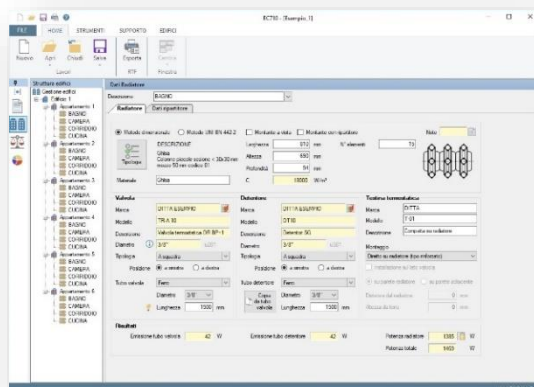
EC710 - [Esempio_1]

FILE HOME STRUMENTI SUPPORTO EDIFICI

Nuovo Apri Chiudi Salva Esporta Cambia
Lavori RTF Finestra

Struttura edifici
Gestione edifici
Edificio 1
Appartamento 1
BAGNO
CAMERA
CORRIDOIO
CUCINA
Appartamento 2
BAGNO
CAMERA
CORRIDOIO
CUCINA
Appartamento 3
BAGNO
CAMERA
CORRIDOIO
CUCINA
Appartamento 4
BAGNO
CAMERA
CORRIDOIO
CUCINA
Appartamento 5
BAGNO
CAMERA
CORRIDOIO
CUCINA
Appartamento 6
BAGNO
CAMERA
CORRIDOIO
CUCINA

Dati Radiatore
Descrizione BAGNO
Radiatore Dati ripartitore

Metodo dimensionale Metodo UNI EN 442-2 Montante a vista Montante con ripartitore Note
Tipologia DESCRIZIONE Ghisa Colonna piccolo spessore <= 30x30 mm interasse 50 mm o altro 0? Lunghezza 512 mm N° elementi 15 Altezza 650 mm Profondità 94 mm
Materiale Ghisa C 15000 W/m²

Valvola
Marca DITTA ESEMPIO
Modello TRIA 50
Descrizione Valvola termostatica DN 15P-1
Diametro 3/8"
Tipologia A squadra
Posizione a sinistra a destra
Tubo valvola Ferro
Diametro 3/8"
Lunghezza 1500 mm

Detentore
Marca DITTA ESEMPIO
Modello DT10
Descrizione Detentore 3G
Diametro 3/8"
Tipologia A squadra
Posizione a sinistra a destra
Tubo detentore Ferro
Copia da tubo valvola
Diametro 3/8"
Lunghezza 1500 mm

Testina termostatica
Marca DITTA
Modello T 01
Descrizione Compatta su radiatore
Montaggio
Diretto su radiatore (tipo embrassé)
Installazione sul lato valvola
su parete adiacente su parete antistante
Distanza dal radiatore 0 mm
Altezza da terra 0 mm

Risultati
Emissione tubo valvola 42 W
Emissione tubo detentore 42 W
Potenza radiatore 1369 W
Potenza totale 1453 W